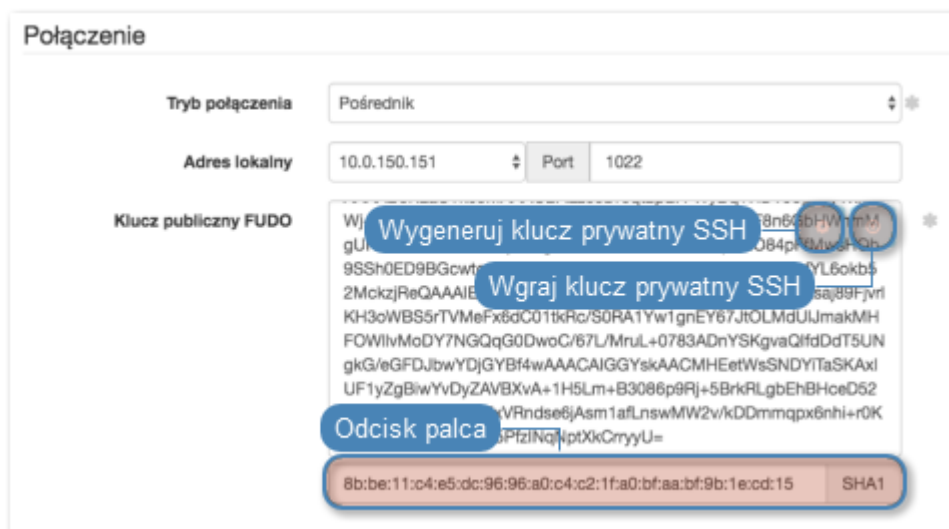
Połączenie

Tryb połączenia
Pośrednik

Adres lokalny
10.0.150.151
Port
1022

Klucz publiczny FUDO
Wj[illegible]F8n6GbHW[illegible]
gU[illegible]O84p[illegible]
9SSh0ED9BGcwt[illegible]YL6okb5
2MckzjReQAAAIE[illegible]saj89Fjvrl
KH3oWBS5rTVMeFx6dC01tkRc/S0RA1Yw1gnEY67JtOLMdUIJmakMH
FOWIlvMoDY7NGQqG0DwoC/67L/MruL+0783ADnYSKgvaQlfdDdT5UN
gkG/eGFDJbwYDjGYBf4wAAACAIGGYskAACMHEetWsSNDYiTaSKAxl
UF1yZgBiwYvDyZAVBXvA+1H5Lm+B3086p9Rj+5BrkRLgbEhBHceD52
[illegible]VRndse6jAsm1afLnswMW2v/kDDmmqpx6nhi+r0K
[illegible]PfzINq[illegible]ptXkCrryyU=

Wygeneruj klucz prywatny SSH
Wgraj klucz prywatny SSH
Odcisk palca

8b:be:11:c4:e5:dc:96:96:a0:c4:c2:1f:a0:bf:aa:bf:9b:1e:cd:15
SHA1